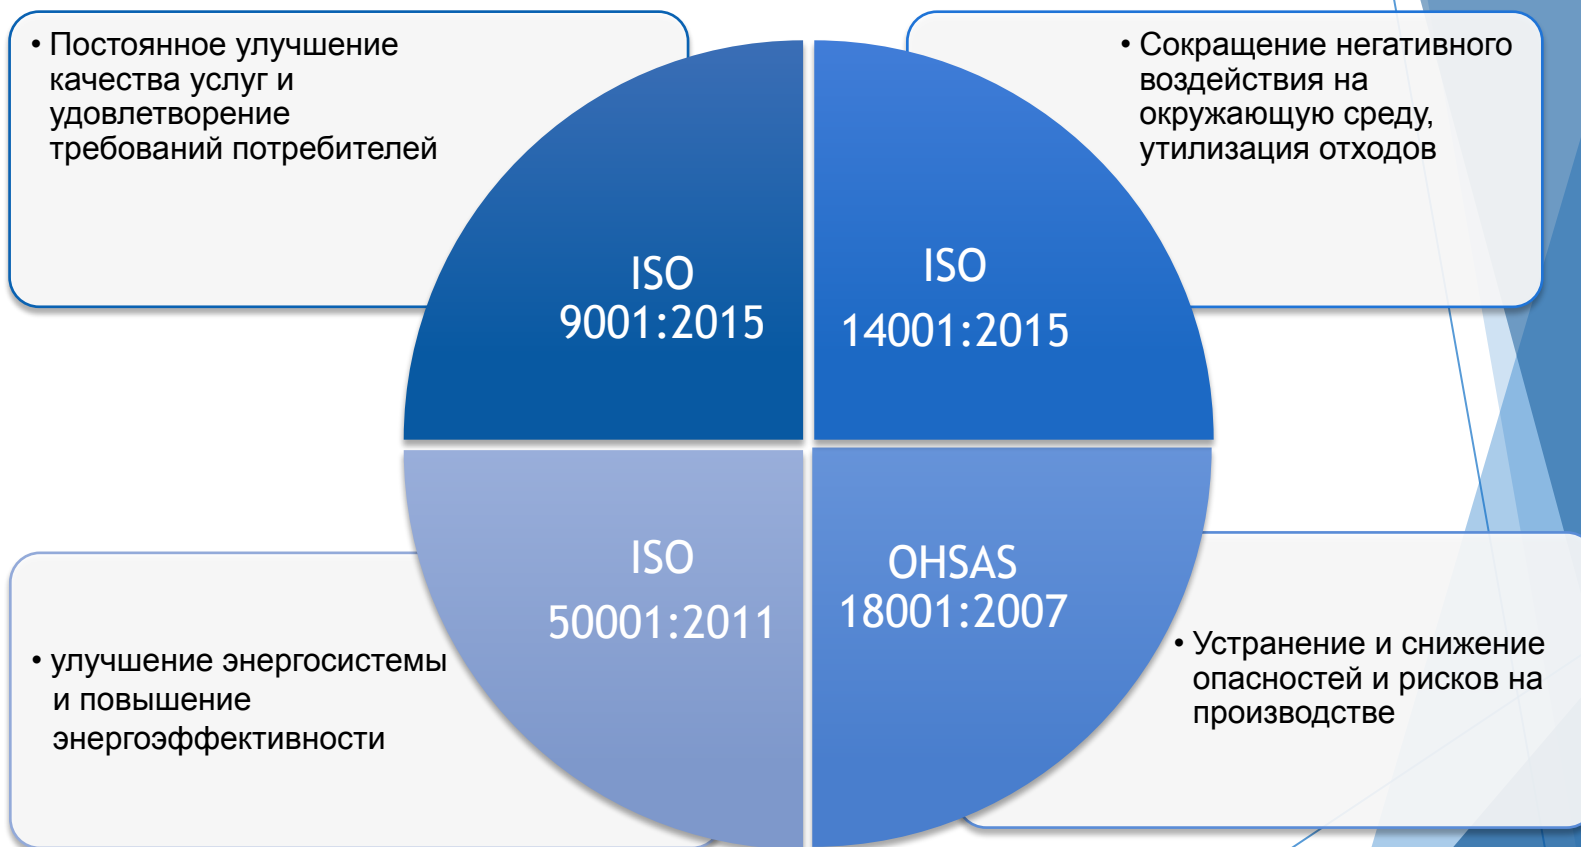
• Постоянное улучшение качества услуг и удовлетворение требований потребителей

ISO 9001:2015

ISO 14001:2015

• Сокращение негативного воздействия на окружающую среду, утилизация отходов

• улучшение энергосистемы и повышение энергоэффективности

ISO 50001:2011

OHSAS 18001:2007

• Устранение и снижение опасностей и рисков на производстве